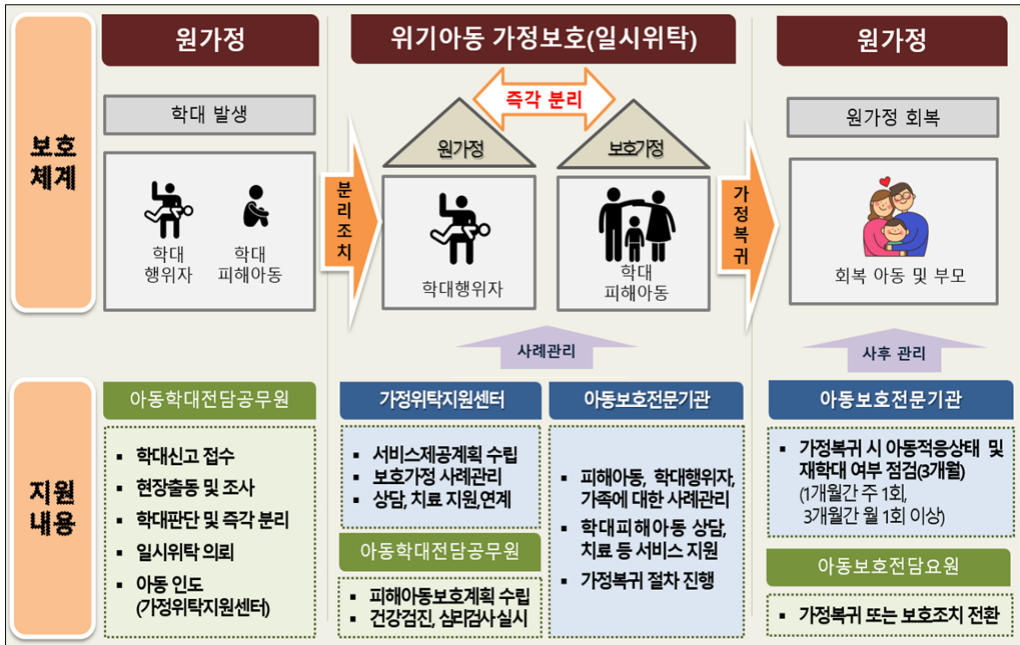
보호체계

원가정

학대 발생

학대 행위자

학대 피해아동

분리조치

위기아동 가정보호(일시위탁)

즉각 분리

원가정

학대행위자

보호가정

학대 피해아동

사례관리

가정복귀

원가정

원가정 회복

회복 아동 및 부모

사후 관리

지원내용

아동학대전담공무원

▪ 학대신고 접수
▪ 현장출동 및 조사
▪ 학대판단 및 즉각 분리
▪ 일시위탁 의뢰
▪ 아동 인도 (가정위탁지원센터)

가정위탁지원센터

▪ 서비스제공계획 수립
▪ 보호가정 사례관리
▪ 상담, 치료 지원,연계

아동학대전담공무원

▪ 피해아동보호계획 수립
▪ 건강검진, 심리검사실시

아동보호전문기관

▪ 피해아동, 학대행위자, 가족에 대한 사례관리
▪ 학대피해아동 상담, 치료 등 서비스 지원
▪ 가정복귀 절차 진행

아동보호전문기관

▪ 가정복귀 시 아동적응상태 및 재학대 여부 점검(3개월) (1개월간 주 1회, 3개월간 월 1회 이상)

아동보호전담요원

▪ 가정복귀 또는 보호조치 전환